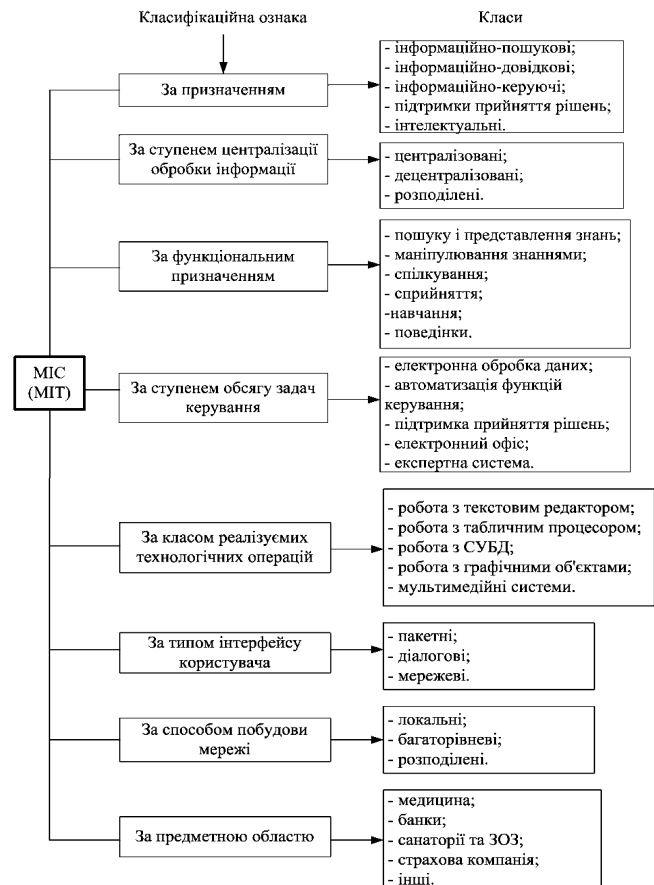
Класифікаційна ознака

Класи

МІС (МІТ)

За призначенням

- інформаційно-пошукові;
- інформаційно-довідкові;
- інформаційно-керуючі;
- підтримки прийняття рішень;
- інтелектуальні.

За ступенем централізації обробки інформації

- централізовані;
- децентралізовані;
- розподілені.

За функціональним призначенням

- пошуку і представлення знань;
- маніпулювання знаннями;
- спілкування;
- сприйняття;
-навчання;
- поведінки.

За ступенем обсягу задач керування

- електронна обробка даних;
- автоматизація функцій керування;
- підтримка прийняття рішень;
- електронний офіс;
- експертна система.

За класом реалізуємих технологічних операцій

- робота з текстовим редактором;
- робота з табличним процесором;
- робота з СУБД;
- робота з графічними об'єктами;
- мультимедійні системи.

За типом інтерфейсу користувача

- пакетні;
- діалогові;
- мережеві.

За способом побудови мережі

- локальні;
- багаторівневі;
- розподілені.

За предметною областю

- медицина;
- банки;
- санаторії та ЗОЗ;
- страхова компанія;
- інші.